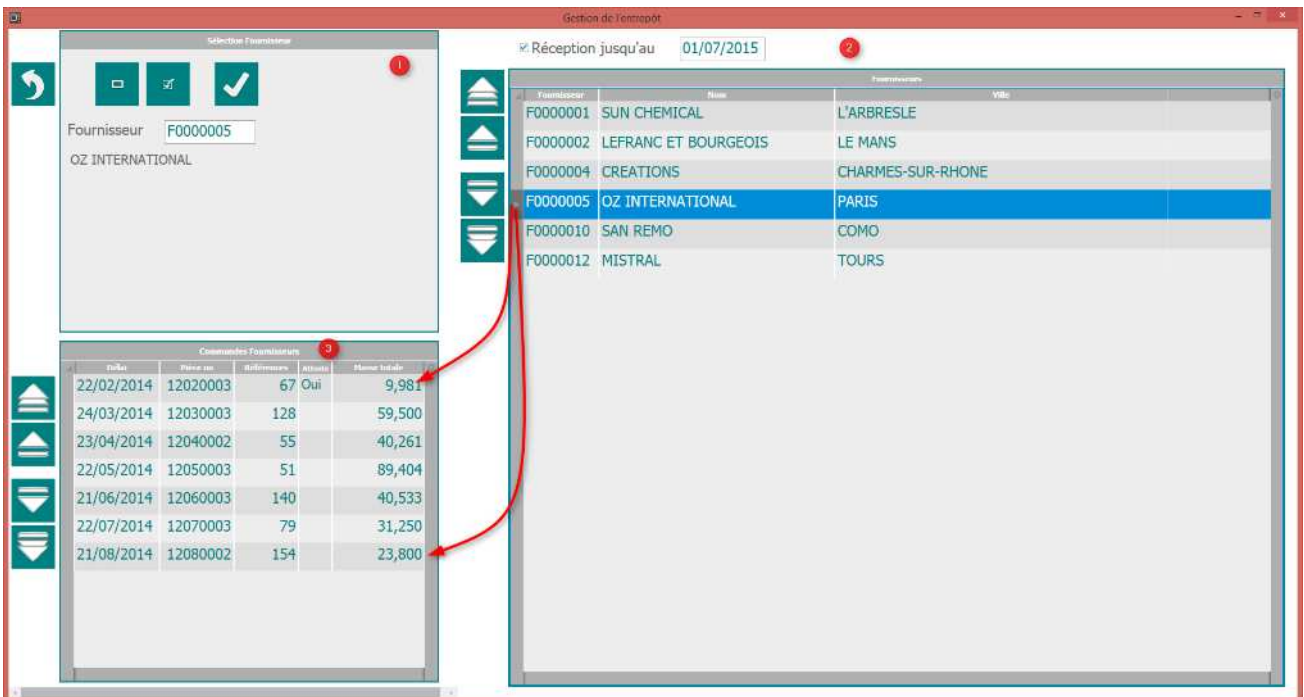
Gestion de l'entrepôt

Sélection Fournisseur

1

Fournisseur F0000005

OZ INTERNATIONAL

Réception jusqu'au 01/07/2015

2

Fournisseurs

| Fournisseur | Nom | Ville |
|---|---|---|
| F0000001 | SUN CHEMICAL | L'ARBRESLE |
| F0000002 | LEFRANC ET BOURGEOIS | LE MANS |
| F0000004 | CREATIONS | CHARMES-SUR-RHONE |
| F0000005 | OZ INTERNATIONAL | PARIS |
| F0000010 | SAN REMO | COMO |
| F0000012 | MISTRAL | TOURS |

Commandes Fournisseurs

3

| Date | Pièce no | Références | Attente | Masse totale |
|---|---|---|---|---|
| 22/02/2014 | 12020003 | 67 | Oui | 9,981 |
| 24/03/2014 | 12030003 | 128 | | 59,500 |
| 23/04/2014 | 12040002 | 55 | | 40,261 |
| 22/05/2014 | 12050003 | 51 | | 89,404 |
| 21/06/2014 | 12060003 | 140 | | 40,533 |
| 22/07/2014 | 12070003 | 79 | | 31,250 |
| 21/08/2014 | 12080002 | 154 | | 23,800 |